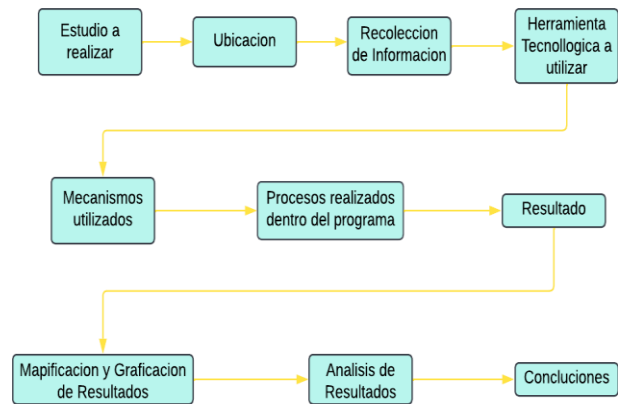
Estudio a realizar

Ubicacion

Recoleccion de Informacion

Herramienta Tecnologica a utilizar

Mecanismos utilizados

Procesos realizados dentro del programa

Resultado

Mapificacion y Graficacion de Resultados

Analisis de Resultados

Concluciones